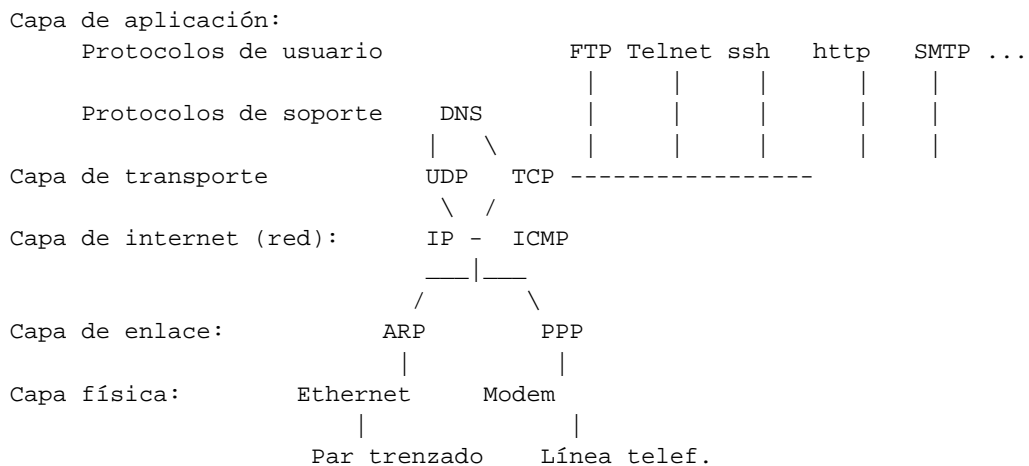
Capa de aplicación:
Protocolos de usuario FTP Telnet ssh http SMTP ...

Protocolos de soporte DNS

Capa de transporte UDP TCP

Capa de internet (red): IP - ICMP

Capa de enlace: ARP PPP

Capa física: Ethernet Modem

Par trenzado Línea telef.